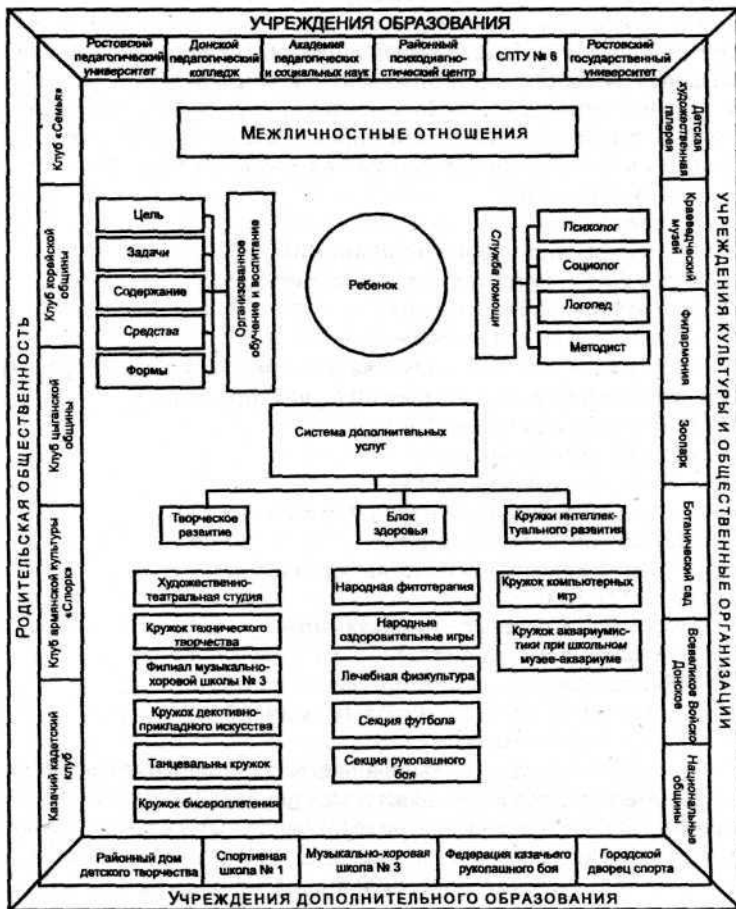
УЧРЕЖДЕНИЯ ОБРАЗОВАНИЯ

Ростовский педагогический университет

Донской педагогический колледж

Академия педагогических и социальных наук

Районный психодиагностический центр

СПТУ № 6

Ростовский государственный университет

УЧРЕЖДЕНИЯ КУЛЬТУРЫ И ОБЩЕСТВЕННЫЕ ОРГАНИЗАЦИИ

Детская художественная галерея

Краеведческий музей

Филармония

Зоопарк

Ботанический сад

Всевеликое Войско Донское

Национальные общины

РОДИТЕЛЬСКАЯ ОБЩЕСТВЕННОСТЬ

Клуб «Семья»

Клуб корейской общины

Клуб цыганской общины

Клуб армянской культуры «Спюрк»

Казачий кадетский клуб

УЧРЕЖДЕНИЯ ДОПОЛНИТЕЛЬНОГО ОБРАЗОВАНИЯ

Районный дом детского творчества

Спортивная школа № 1

Музыкально-хоровая школа № 3

Федерация казачьего рукопашного боя

Городской дворец спорта

МЕЖЛИЧНОСТНЫЕ ОТНОШЕНИЯ

Цель

Задачи

Содержание

Средства

Формы

Организованное обучение и воспитание

Ребенок

Служба помощи

Психолог

Социолог

Логопед

Методист

Система дополнительных услуг

Творческое развитие

Блок здоровья

Кружки интеллектуального развития

Художественно-театральная студия

Кружок технического творчества

Филиал музыкально-хоровой школы № 3

Кружок декоративно-прикладного искусства

Танцевальны кружок

Кружок бисероплетения

Народная фитотерапия

Народные оздоровительные игры

Лечебная физкультура

Секция футбола

Секция рукопашного боя

Кружок компьютерных игр

Кружок аквариумистики при школьном музее-аквариуме